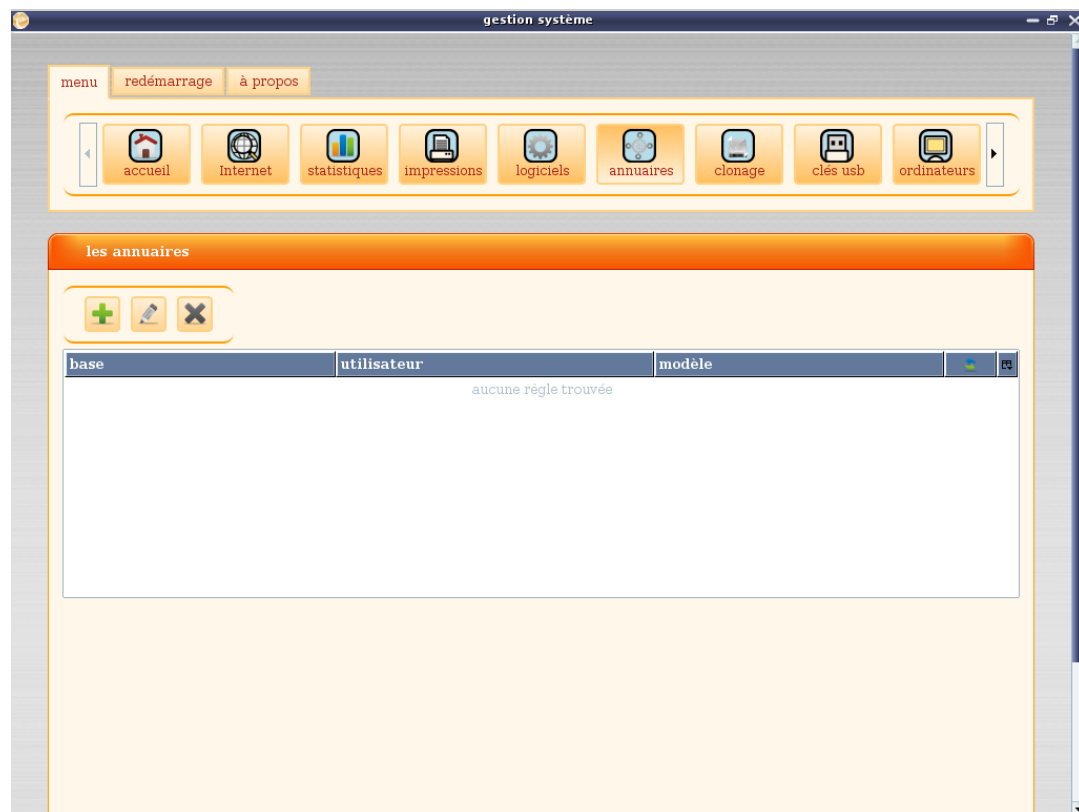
gestion système

menu | redémarrage | à propos

accueil | Internet | statistiques | impressions | logiciels | annuaires | clonage | clés usb | ordinateurs

les annuaires

| base | utilisateur | modèle |
|---|---|---|
| aucune régle trouvée | | |